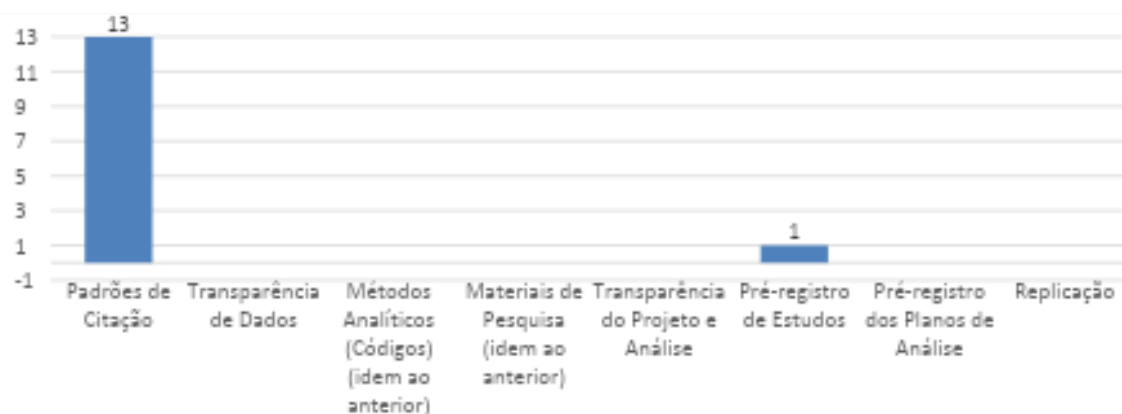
13
11
9
7
5
3
1
-1

13

1

Padrões de Citação
Transparência de Dados
Métodos Analíticos (Códigos) (idem ao anterior)
Materiais de Pesquisa (idem ao anterior)
Transparência do Projeto e Análise
Pré-registro de Estudos
Pré-registro dos Planos de Análise
Replicação